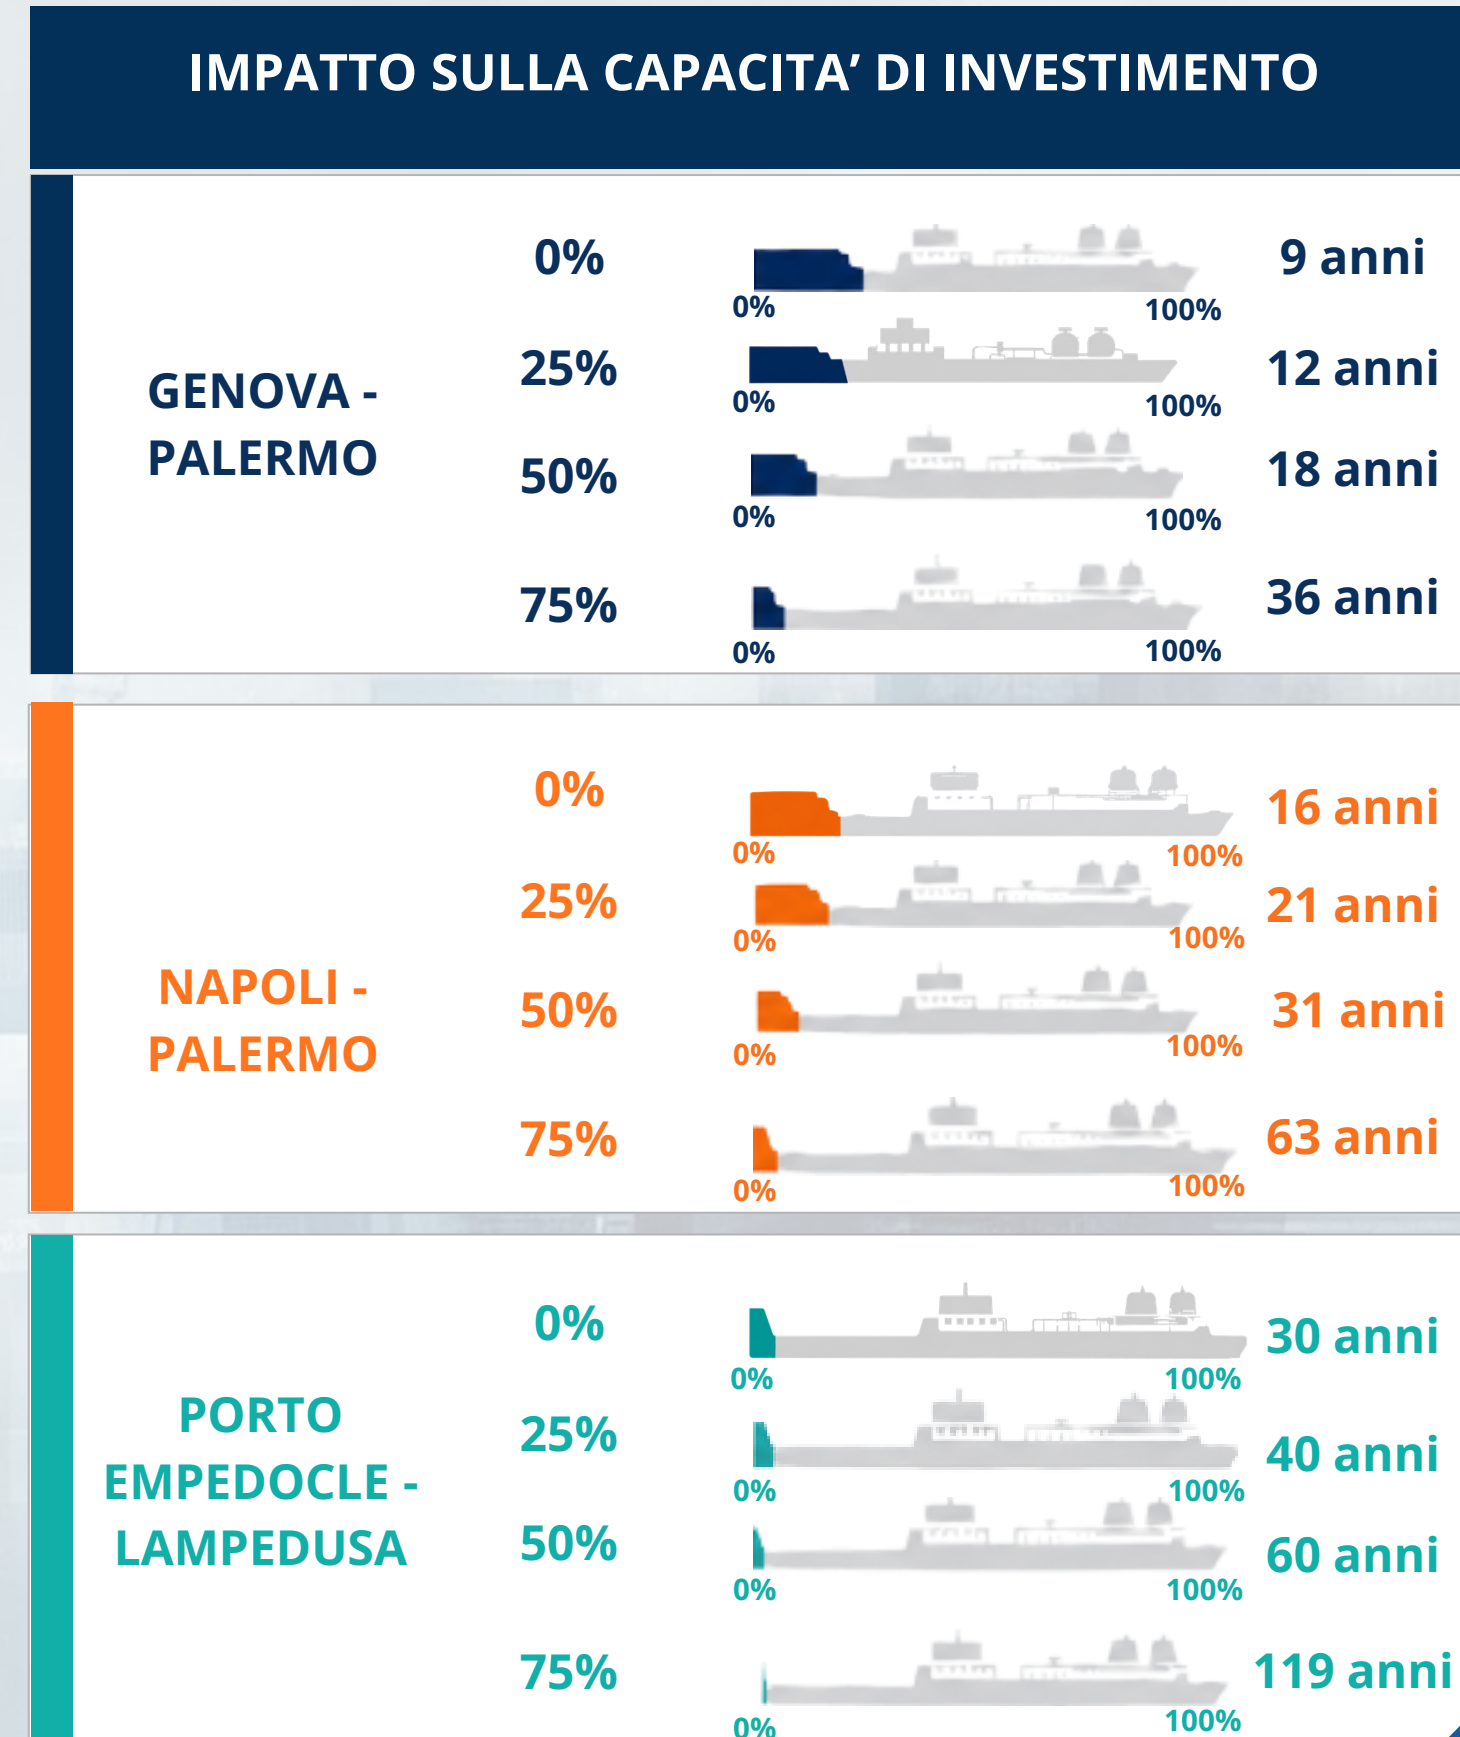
IMPATTO SULLA CAPACITA' DI INVESTIMENTO

GENOVA - PALERMO

0%
0% 100%
9 anni

25%
0% 100%
12 anni

50%
0% 100%
18 anni

75%
0% 100%
36 anni

NAPOLI - PALERMO

0%
0% 100%
16 anni

25%
0% 100%
21 anni

50%
0% 100%
31 anni

75%
0% 100%
63 anni

PORTO EMPEDOCLE - LAMPEDUSA

0%
0% 100%
30 anni

25%
0% 100%
40 anni

50%
0% 100%
60 anni

75%
0% 100%
119 anni